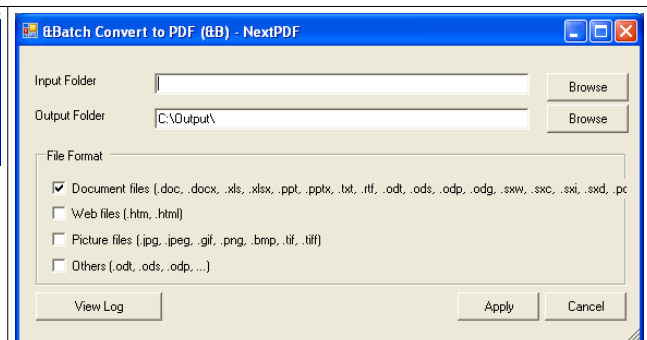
&Batch Convert to PDF (&B) - NextPDF

Input Folder
Browse

Output Folder
C:\Output\
Browse

File Format

Document files (.doc, .docx, .xls, .xlsx, .ppt, .pptx, .txt, .rtf, .odt, .ods, .odp, .odg, .sxw, .sxc, .sxi, .sxd, .pc

Web files (.htm, .html)

Picture files (.jpg, .jpeg, .gif, .png, .bmp, .tif, .tiff)

Others (.odt, .ods, .odp, ...)

View Log
Apply
Cancel